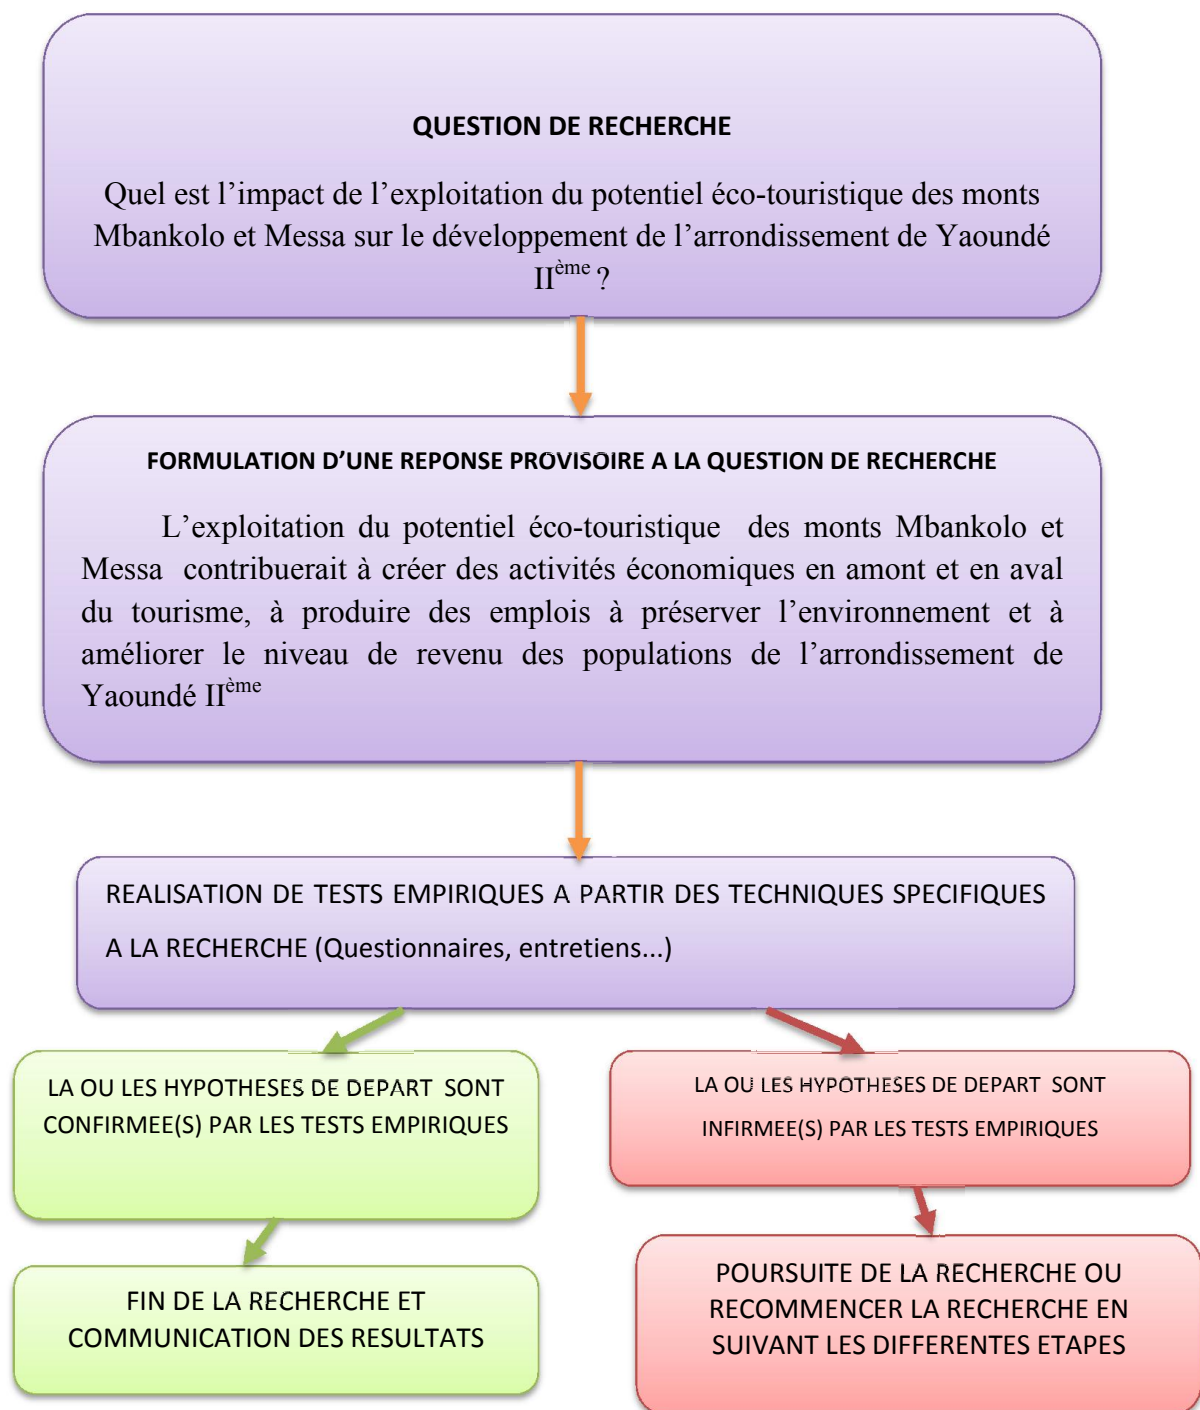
QUESTION DE RECHERCHE

Quel est l'impact de l'exploitation du potentiel éco-touristique des monts Mbankolo et Messa sur le développement de l'arrondissement de Yaoundé II$^{ème}$ ?

FORMULATION D'UNE REPONSE PROVISOIRE A LA QUESTION DE RECHERCHE

L'exploitation du potentiel éco-touristique des monts Mbankolo et Messa contribuerait à créer des activités économiques en amont et en aval du tourisme, à produire des emplois à préserver l'environnement et à améliorer le niveau de revenu des populations de l'arrondissement de Yaoundé II$^{ème}$

REALISATION DE TESTS EMPIRIQUES A PARTIR DES TECHNIQUES SPECIFIQUES A LA RECHERCHE (Questionnaires, entretiens...)

LA OU LES HYPOTHESES DE DEPART SONT CONFIRMEE(S) PAR LES TESTS EMPIRIQUES

FIN DE LA RECHERCHE ET COMMUNICATION DES RESULTATS

LA OU LES HYPOTHESES DE DEPART SONT INFIRMEE(S) PAR LES TESTS EMPIRIQUES

POURSUITE DE LA RECHERCHE OU RECOMMENCER LA RECHERCHE EN SUIVANT LES DIFFERENTES ETAPES